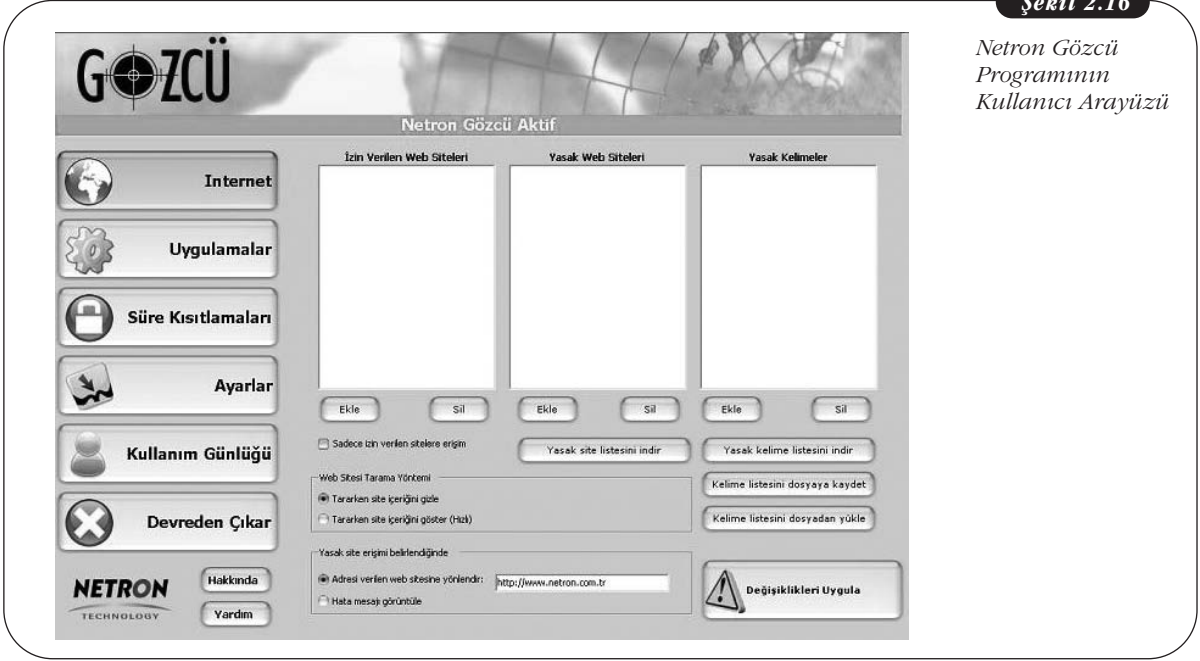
Şekil 2.16

Netron Gözcü Programının Kullanıcı Arayüzü

GÖZCÜ

Netron Gözcü Aktif

Internet

Uygulamalar

Süre Kısıtlamaları

Ayarlar

Kullanım Günlüğü

Devreden Çıkar

NETRON TECHNOLOGY

Hakkında

Yardım

İzin Verilen Web Siteleri

Yasak Web Siteleri

Yasak Kelimeler

Ekle Sil Ekle Sil Ekle Sil

Sadece izin verilen sitelere erişim

Yasak site listesini indir

Yasak kelime listesini indir

Web Sitesi Tarama Yöntemi

Tararken site içeriğini gizle

Tararken site içeriğini göster (Hızlı)

Kelime listesini dosyaya kaydet

Kelime listesini dosyadan yükle

Yasak site erişimi belirlendiğinde

Adresi verilen web sitesine yönlendir: http://www.netron.com.tr

Hata mesajı görüntüle

Değişiklikleri Uygula